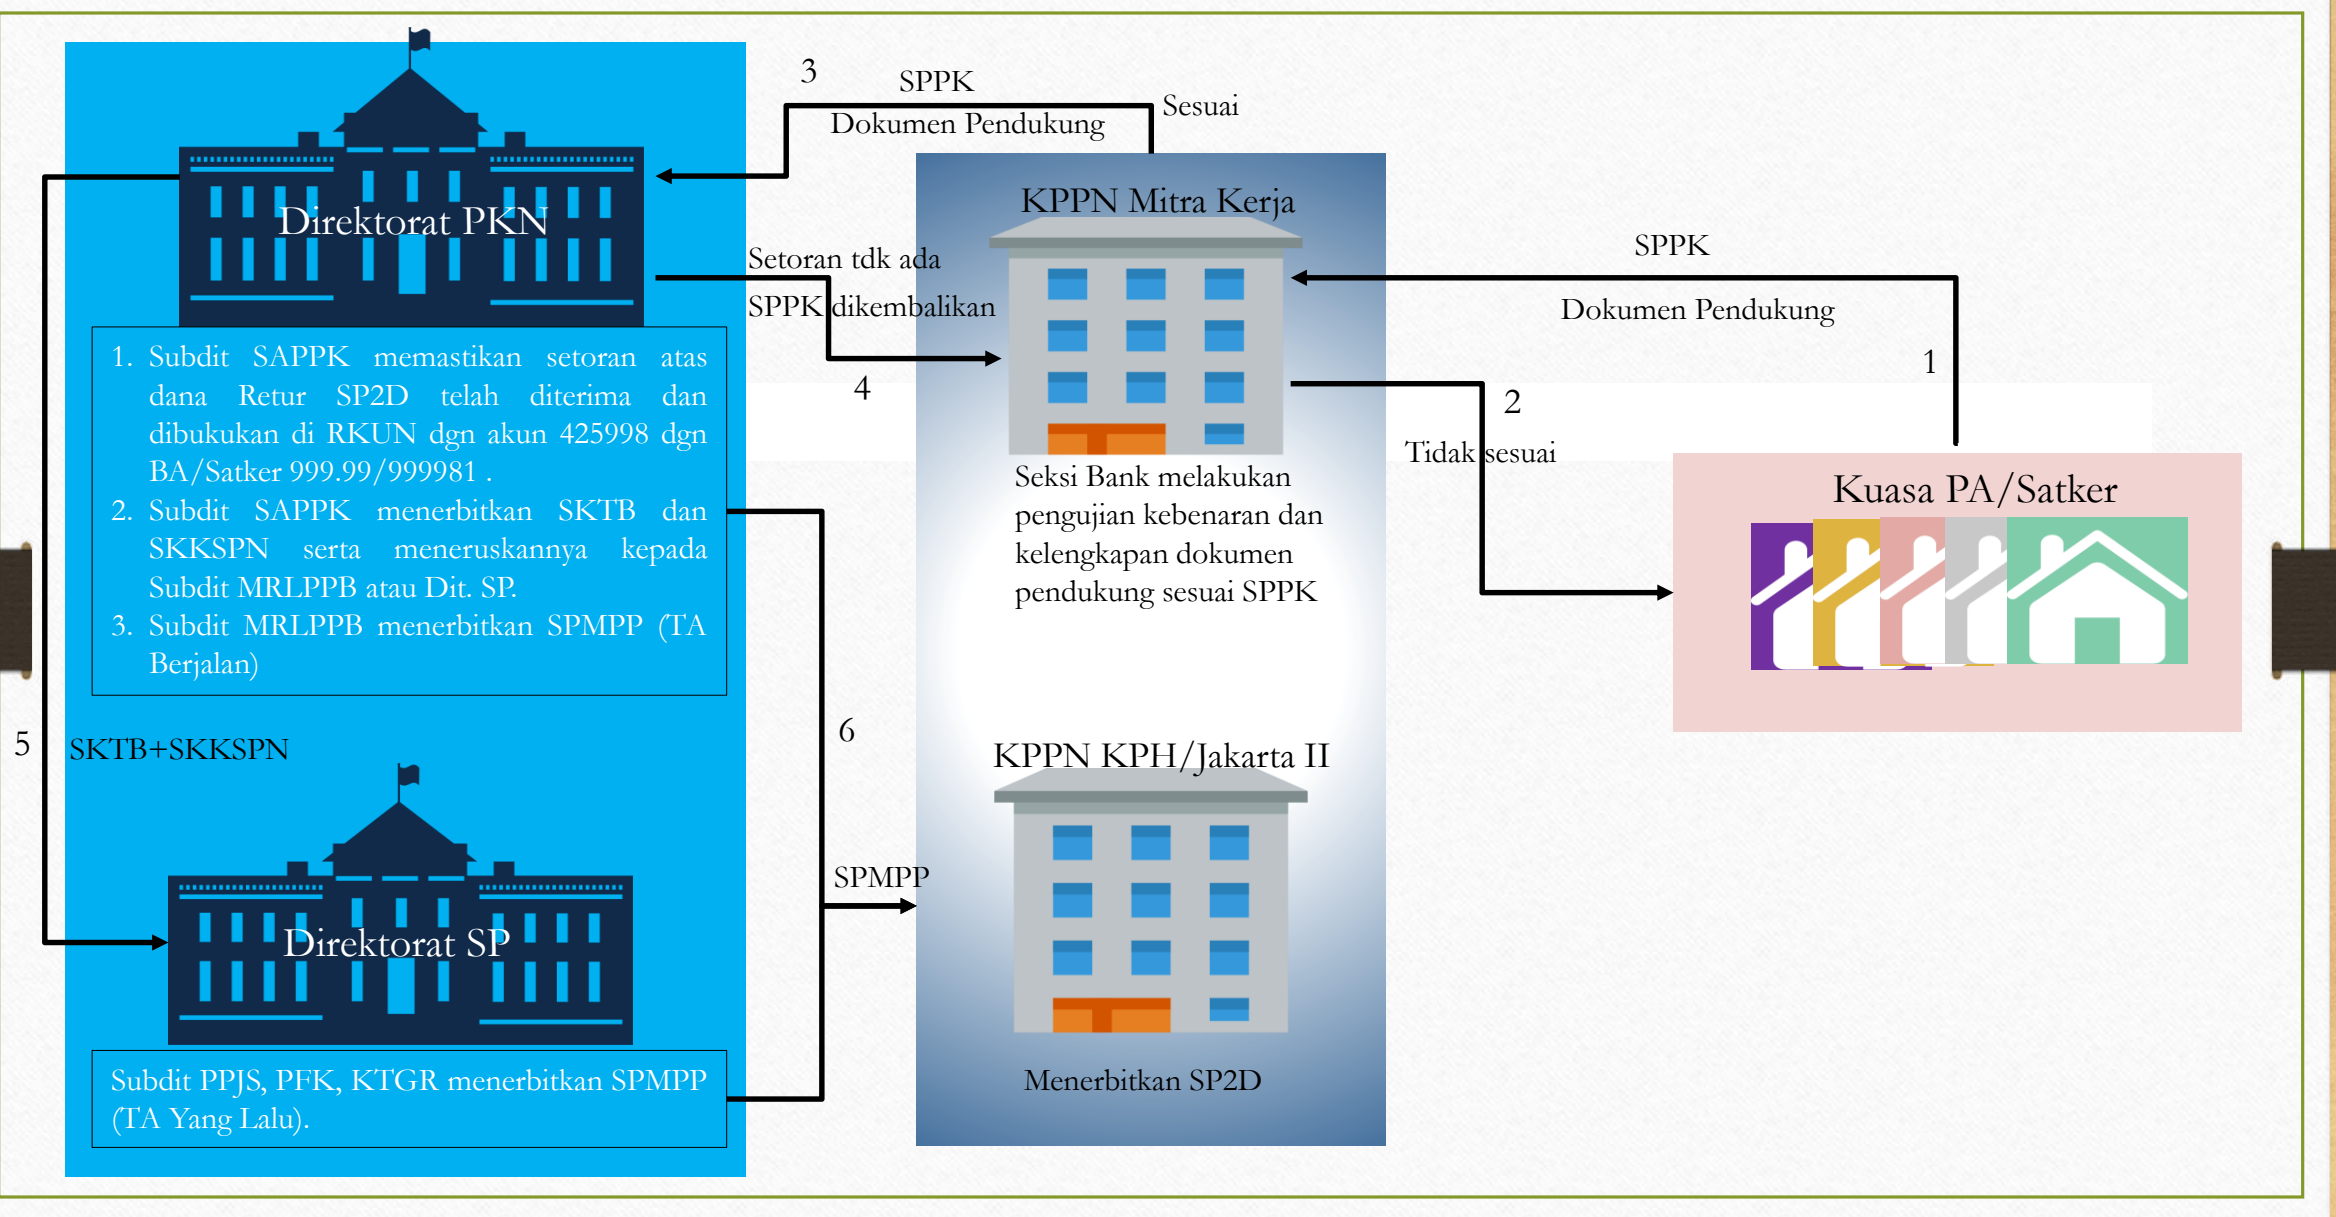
Direktorat PKN

1. Subdit SAPPK memastikan setoran atas dana Retur SP2D telah diterima dan dibukukan di RKUN dgn akun 425998 dgn BA/Satker 999.99/999981 .
2. Subdit SAPPK menerbitkan SKTB dan SKKSPN serta meneruskannya kepada Subdit MRLPPB atau Dit. SP.
3. Subdit MRLPPB menerbitkan SPMPP (TA Berjalan)

3 SPPK Dokumen Pendukung Sesuai

KPPN Mitra Kerja

Setoran tdk ada SPPK dikembalikan

4

Seksi Bank melakukan pengujian kebenaran dan kelengkapan dokumen pendukung sesuai SPPK

SPPK Dokumen Pendukung

1

2 Tidak sesuai

Kuasa PA/Satker

5

SKTB+SKKSPN

6

KPPN KPH/Jakarta II

SPMPP

Direktorat SP

Subdit PPJS, PFK, KTGR menerbitkan SPMPP (TA Yang Lalu).

Menerbitkan SP2D